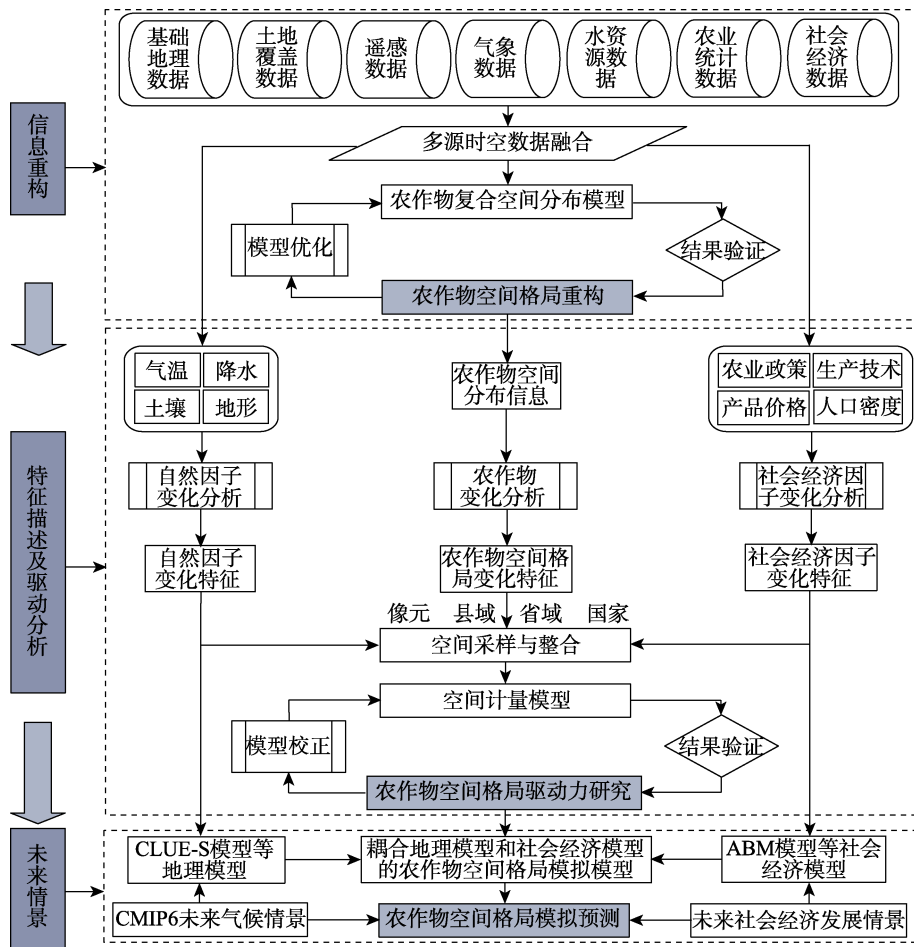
信息重构

基础地理数据

土地覆盖数据

遥感数据

气象数据

水资源数据

农业统计数据

社会经济数据

多源时空数据融合

农作物复合空间分布模型

模型优化

结果验证

农作物空间格局重构

特征描述及驱动分析

| 气温 | 降水 |
|---|---|
| 土壤 | 地形 |

农作物空间分布信息

| 农业政策 | 生产技术 |
|---|---|
| 产品价格 | 人口密度 |

自然因子变化分析

农作物变化分析

社会经济因子变化分析

自然因子变化特征

农作物空间格局变化特征

社会经济因子变化特征

像元 县域 省域 国家

空间采样与整合

空间计量模型

模型校正

结果验证

农作物空间格局驱动力研究

未来情景

CLUE-S模型等地理模型

耦合地理模型和社会经济模型的农作物空间格局模拟模型

ABM模型等社会经济模型

CMIP6未来气候情景

农作物空间格局模拟预测

未来社会经济发展情景